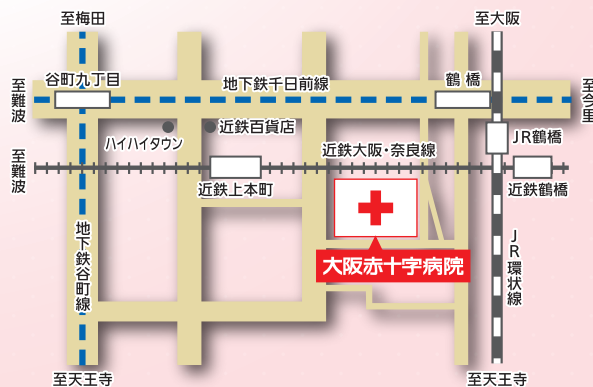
至梅田

至大阪

至難波

谷町九丁目

地下鉄千日前線

鶴橋

至今里

ハイハイタウン

近鉄百貨店

JR鶴橋

至難波

近鉄大阪・奈良線

近鉄上本町

近鉄鶴橋

地下鉄谷町線

JR環状線

大阪赤十字病院

至天王寺

至天王寺